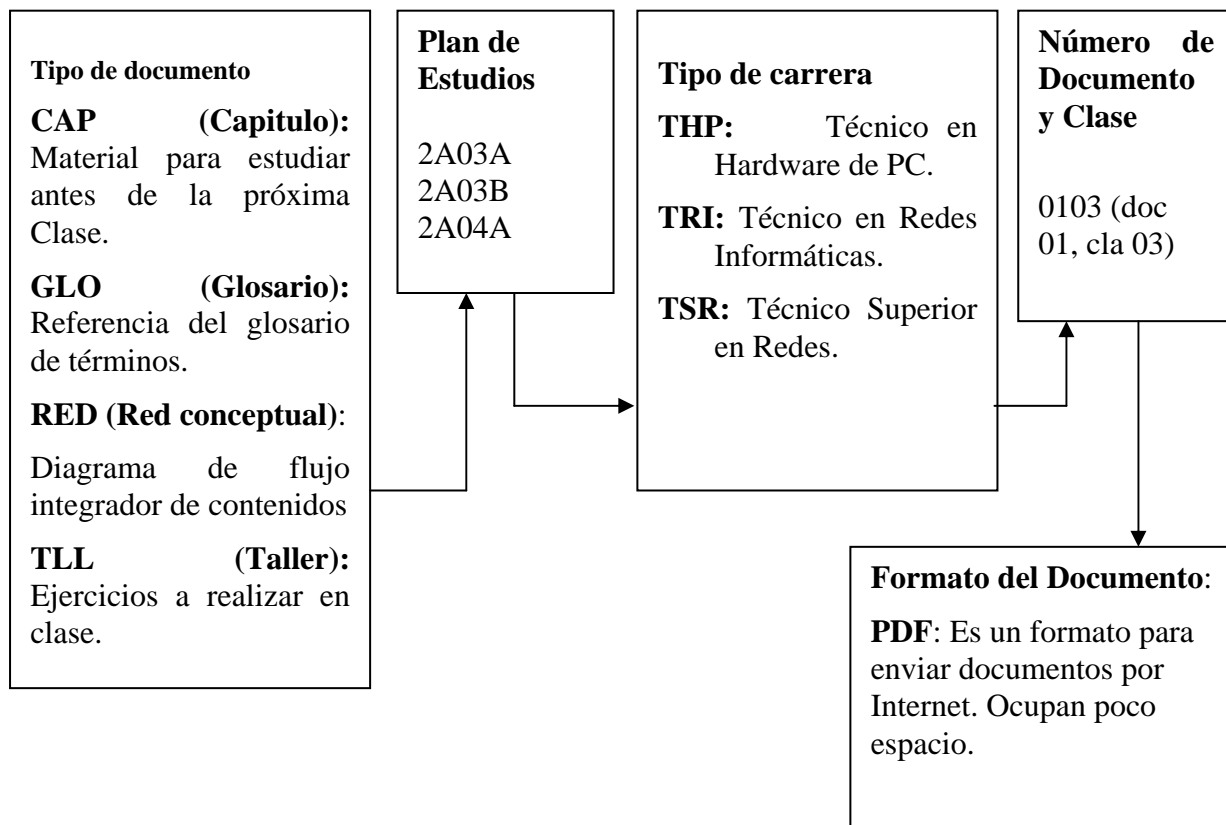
Tipo de documento

CAP (Capitulo): Material para estudiar antes de la próxima Clase.

GLO (Glosario): Referencia del glosario de términos.

RED (Red conceptual):

Diagrama de flujo integrador de contenidos

TLL (Taller): Ejercicios a realizar en clase.

Plan de Estudios

2A03A
2A03B
2A04A

Tipo de carrera

THP: Técnico en Hardware de PC.

TRI: Técnico en Redes Informáticas.

TSR: Técnico Superior en Redes.

Número de Documento y Clase

0103 (doc 01, cla 03)

Formato del Documento:

PDF: Es un formato para enviar documentos por Internet. Ocupan poco espacio.